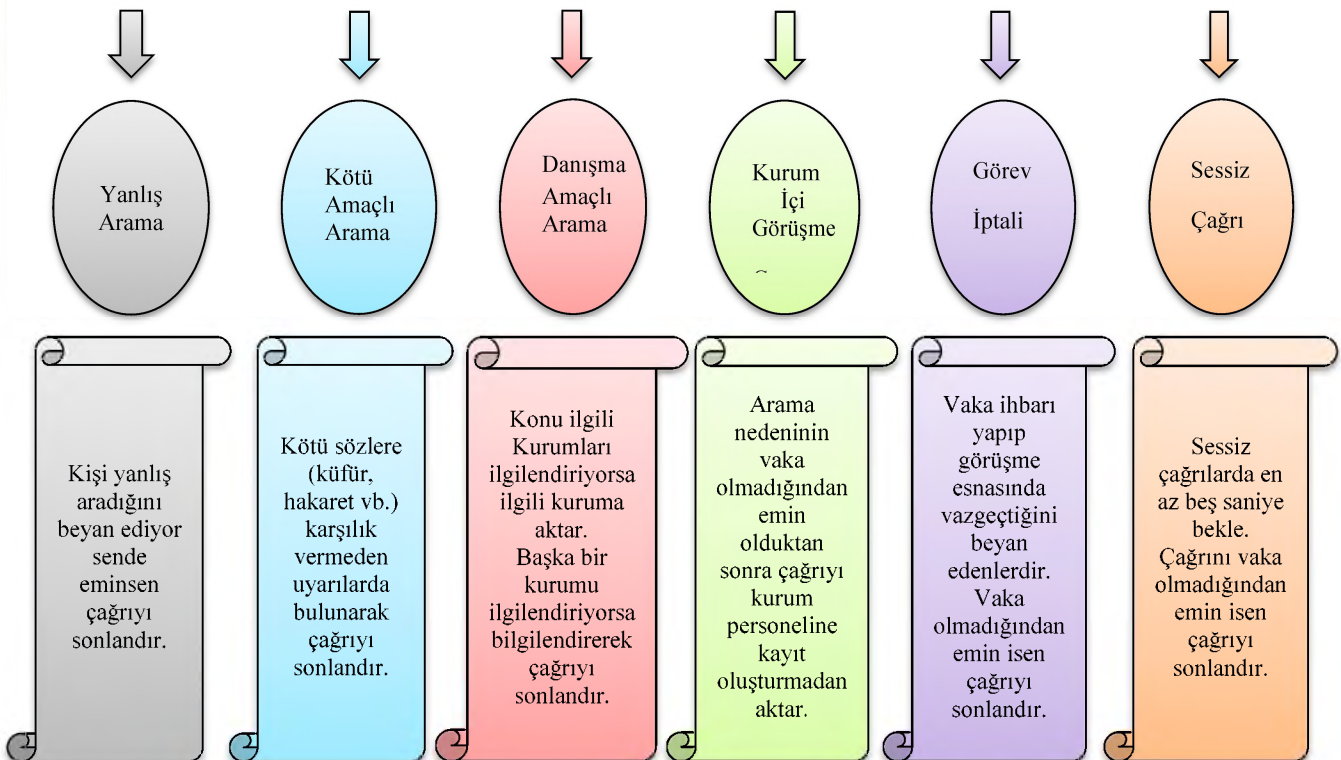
Yanlış Arama

Kötü Amaçlı Arama

Danışma Amaçlı Arama

Kurum İçi Görüşme

Görev İptali

Sessiz Çağrı

Kişi yanlış aradığını beyan ediyor sende eminsen çağrıyı sonlandır.

Kötü sözlere (küfür, hakaret vb.) karşılık vermeden uyarılarda bulunarak çağrıyı sonlandır.

Konu ilgili Kurumları ilgilendiriyorsa ilgili kuruma aktar. Başka bir kurumu ilgilendiriyorsa bilgilendirerek çağrıyı sonlandır.

Arama nedeninin vaka olmadığından emin olduktan sonra çağrıyı kurum personeline kayıt oluşturmadan aktar.

Vaka ihbarı yapıp görüşme esnasında vazgeçtiğini beyan edenlerdir. Vaka olmadığından emin isen çağrıyı sonlandır.

Sessiz çağrılarda en az beş saniye bekle. Çağrını vaka olmadığından emin isen çağrıyı sonlandır.